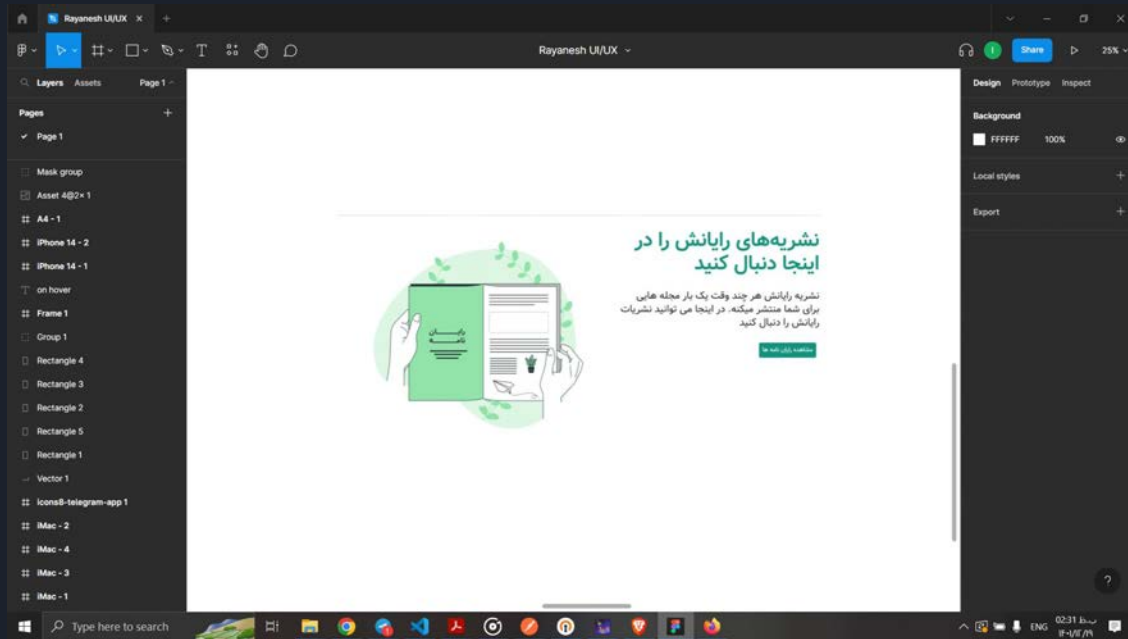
Rayanesh UI/UX ×

Rayanesh UI/UX

Share

25%

Layers Assets Page 1

Pages

Page 1

Mask group
Asset 4@2×1
A4 - 1
iPhone 14 - 2
iPhone 14 - 1
on hover
Frame 1
Group 1
Rectangle 4
Rectangle 3
Rectangle 2
Rectangle 5
Rectangle 1
Vector 1
icons8-telegram-app 1
iMac - 2
iMac - 4
iMac - 3
iMac - 1

نشریه‌های رایانش را در اینجا دنبال کنید

نشریه رایانش هر چند وقت یک بار مجله هایی برای شما منتشر میکنه. در اینجا می توانید نشریات رایانش را دنبال کنید

مشاهده رایان نامه ها

رایان نامه

Design Prototype Inspect

Background

FFFFFF 100%

Local styles

Export

?

Type here to search

ENG

02:31 ب.ظ
۱۴۰۱/۱۲/۱۹